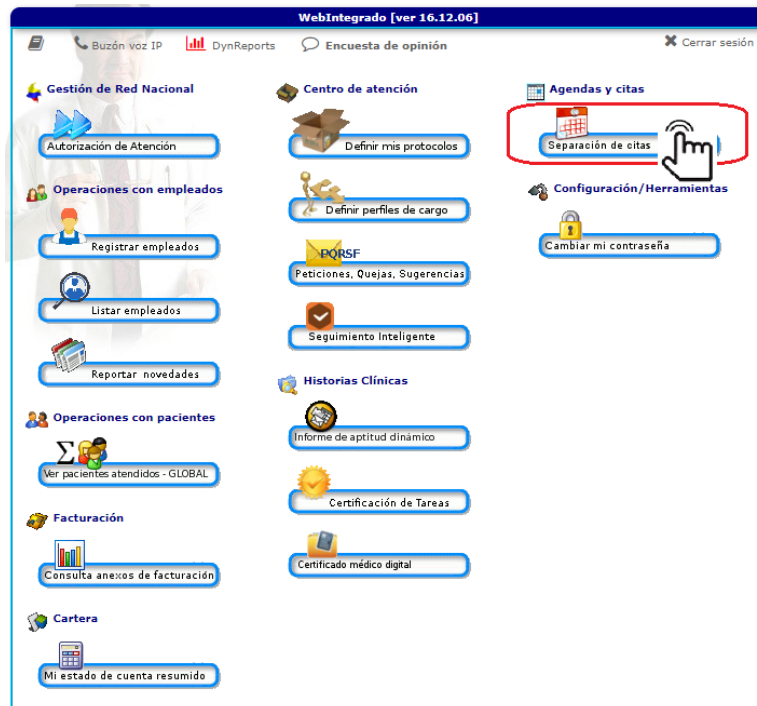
WebIntegrado [ver 16.12.06]

Buzón voz IP
DynReports
Encuesta de opinión
Cerrar sesión

Gestión de Red Nacional
Autorización de Atención

Operaciones con empleados
Registrar empleados
Listar empleados
Reportar novedades

Operaciones con pacientes
Ver pacientes atendidos - GLOBAL

Facturación
Consulta anexos de facturación

Cartera
Mi estado de cuenta resumido

Centro de atención
Definir mis protocolos
Definir perfiles de cargo
PQRSF
Peticiones, Quejas, Sugerencias
Seguimiento Inteligente

Historias Clínicas
Informe de aptitud dinámico
Certificación de Tareas
Certificado médico digital

Agendas y citas
Separación de citas

Configuración/Herramientas
Cambiar mi contraseña